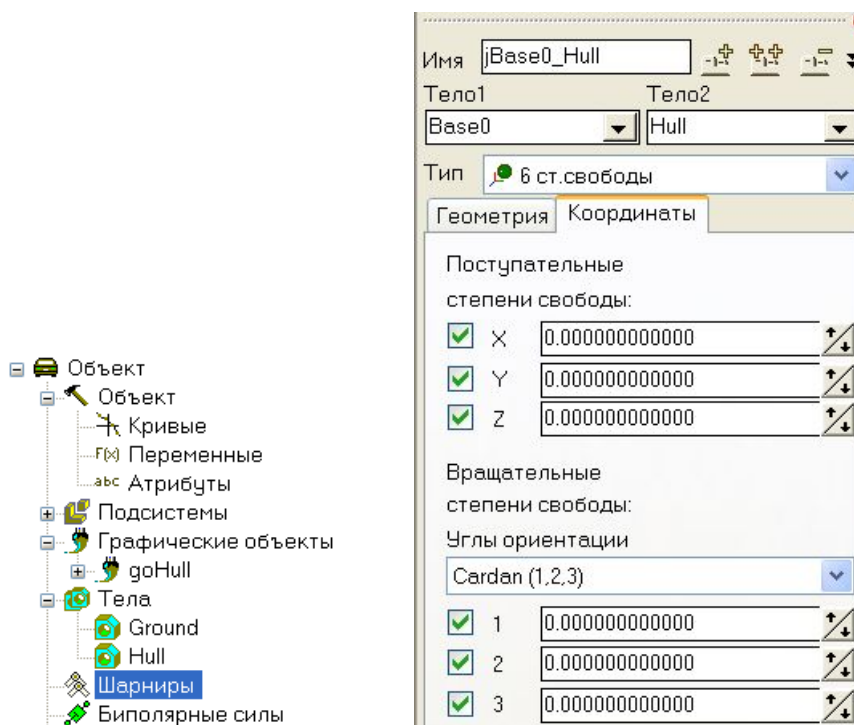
Объект
Объект
Кривые
F(x) Переменные
abc Атрибуты
Подсистемы
Графические объекты
goHull
Тела
Ground
Hull
Шарниры
Биполярные силы

Имя jBase0_Hull
Тело1
Base0
Тело2
Hull
Тип 6 ст.свободы
Геометрия
Координаты
Поступательные степени свободы:
X 0.000000000000
Y 0.000000000000
Z 0.000000000000
Вращательные степени свободы:
Углы ориентации
Cardan (1,2,3)
1 0.000000000000
2 0.000000000000
3 0.000000000000